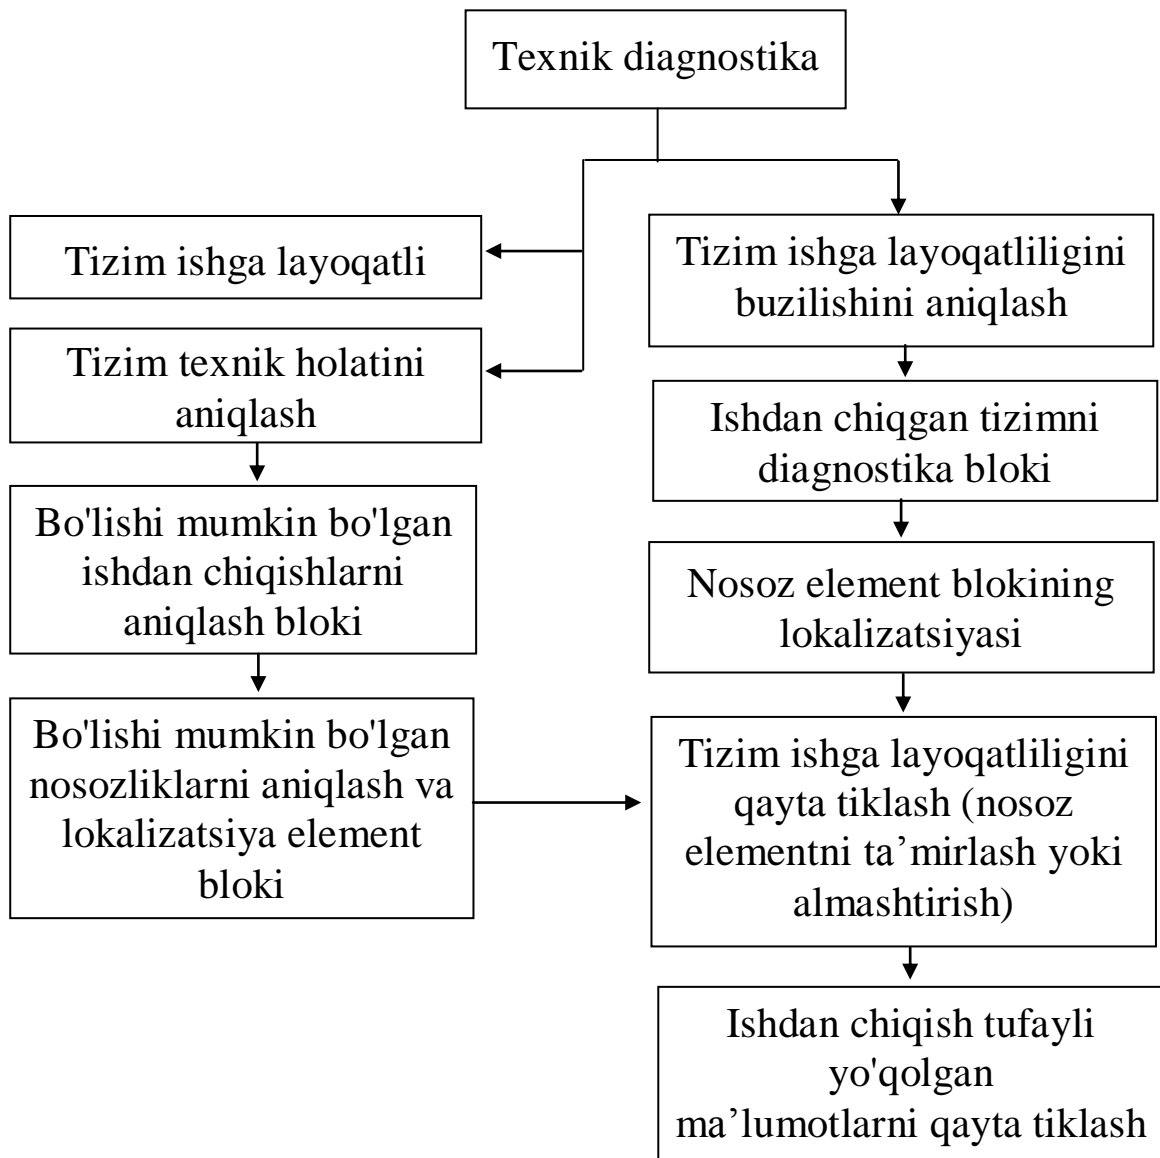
Texnik diagnostika

Tizim ishga layoqatli

Tizim texnik holatini aniqlash

Bo'lishi mumkin bo'lgan ishdan chiqishlarni aniqlash bloki

Bo'lishi mumkin bo'lgan nosozliklarni aniqlash va lokalizatsiya element bloki

Tizim ishga layoqatliligini buzilishini aniqlash

Ishdan chiqgan tizimni diagnostika bloki

Nosoz element blokining lokalizatsiyasi

Tizim ishga layoqatliligini qayta tiklash (nosoz elementni ta’mirlash yoki almashtirish)

Ishdan chiqish tufayli yo'qolgan ma’lumotlarni qayta tiklash